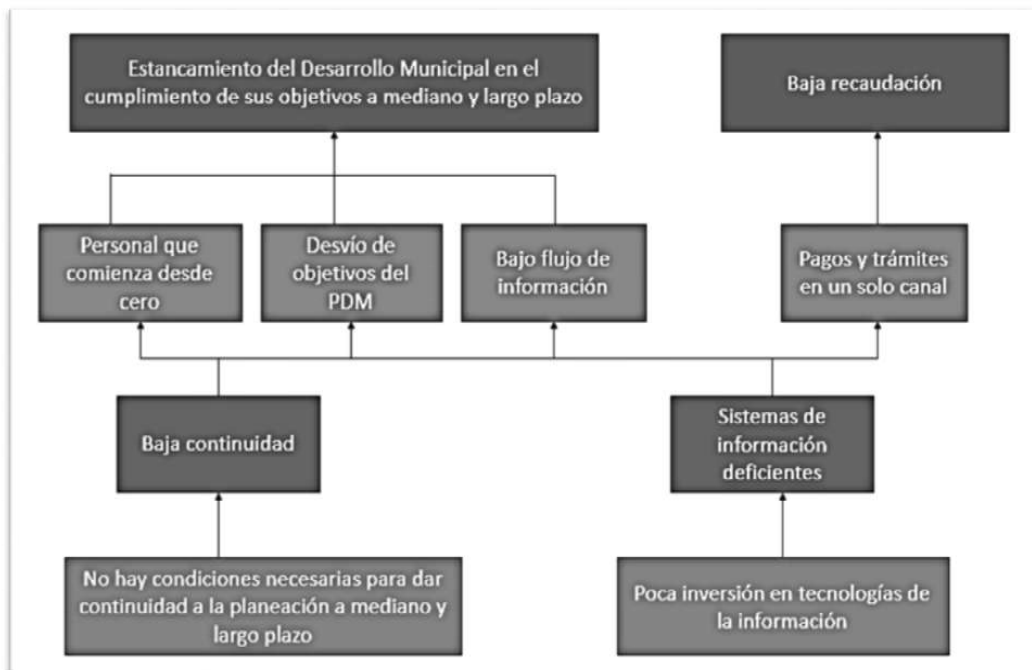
Estancamiento del Desarrollo Municipal en el cumplimiento de sus objetivos a mediano y largo plazo

Baja recaudación

Personal que comienza desde cero

Desvío de objetivos del PDM

Bajo flujo de información

Pagos y trámites en un solo canal

Baja continuidad

Sistemas de información deficientes

No hay condiciones necesarias para dar continuidad a la planeación a mediano y largo plazo

Poca inversión en tecnologías de la información